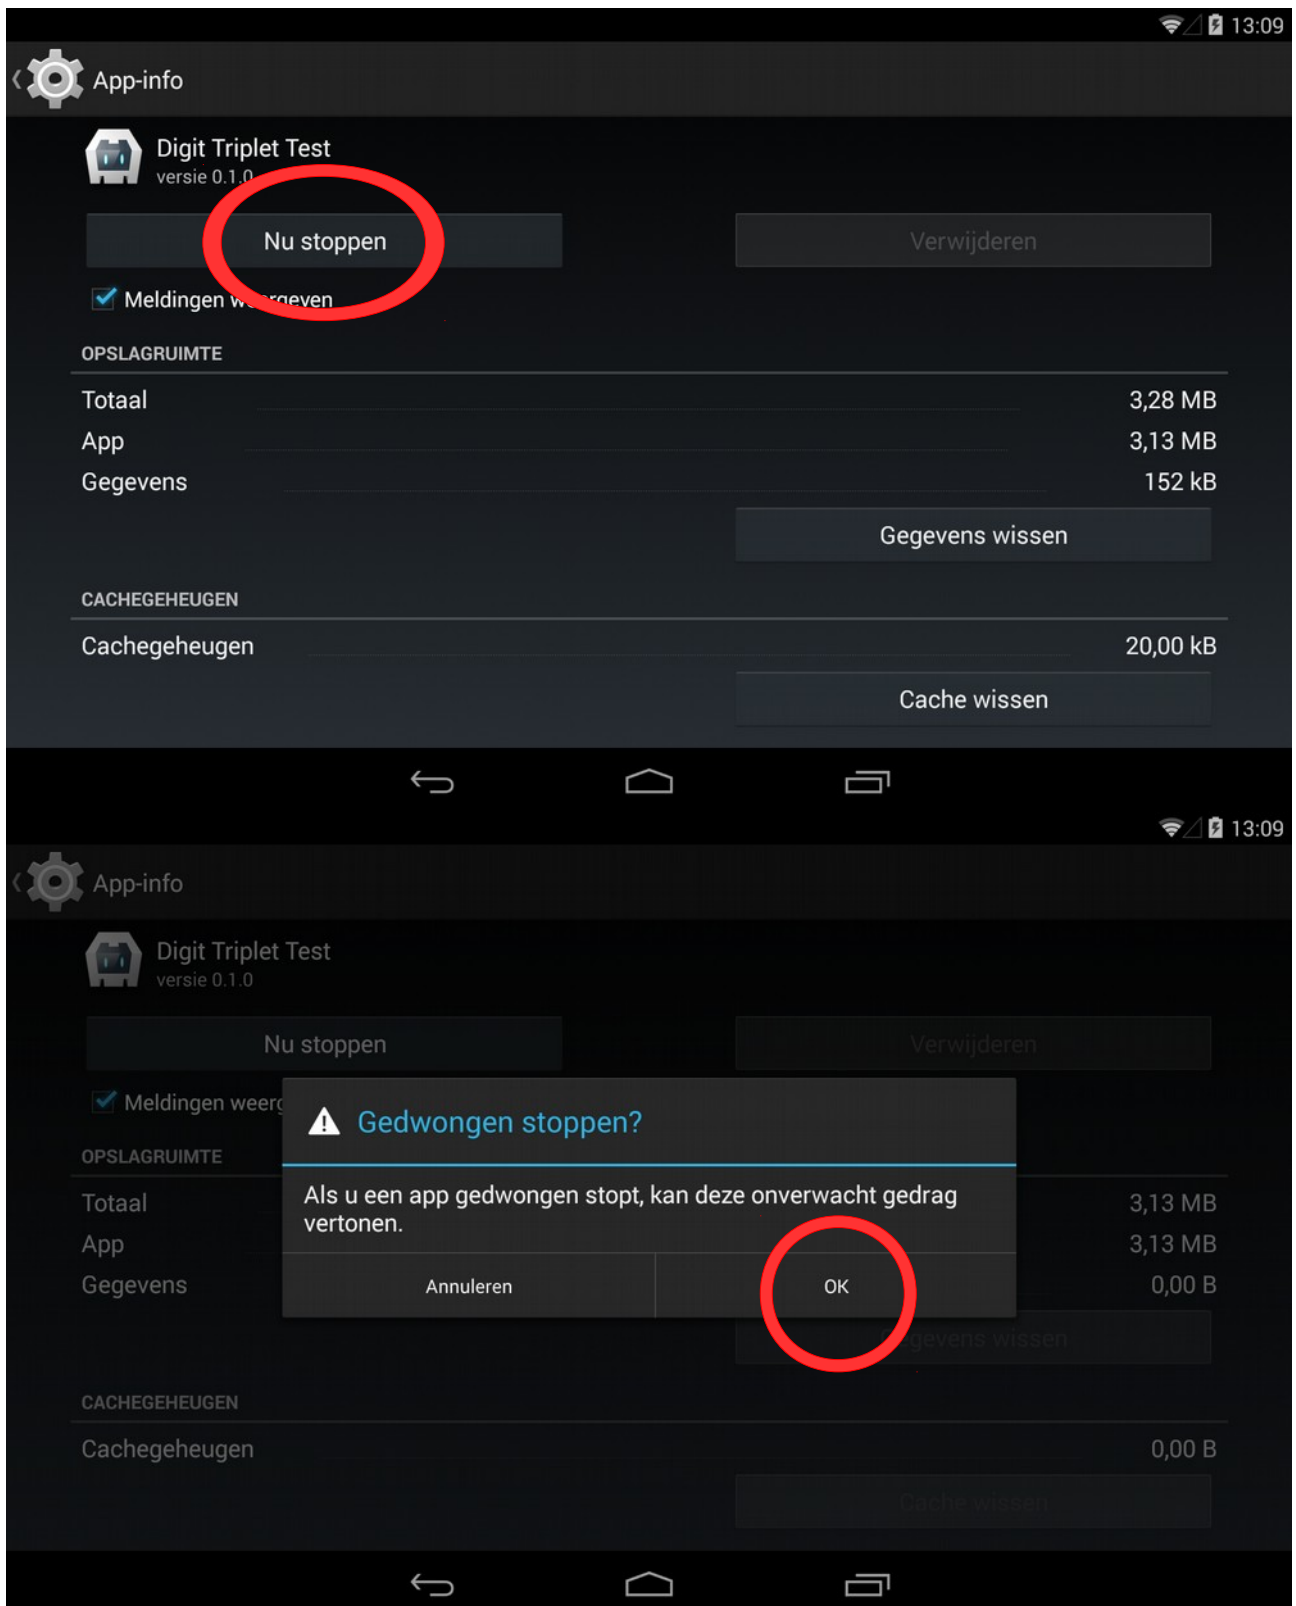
13:09

App-info

Digit Triplet Test
versie 0.1.0

Nu stoppen

Verwijderen

Meldingen w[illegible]rgeven

OPSLAGRUIMTE

| | |
|---|---|
| Totaal | 3,28 MB |
| App | 3,13 MB |
| Gegevens | 152 kB |

Gegevens wissen

CACHEGEHEUGEN

Cachegeheugen 20,00 kB

Cache wissen

13:09

App-info

Digit Triplet Test
versie 0.1.0

Nu stoppen

Verwijderen

Meldingen weer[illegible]

OPSLAGRUIMTE

Gedwongen stoppen?

Als u een app gedwongen stopt, kan deze onverwacht gedrag vertonen.

Annuleren

OK

| | |
|---|---|
| Totaal | 3,13 MB |
| App | 3,13 MB |
| Gegevens | 0,00 B |

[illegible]gevens wissen

CACHEGEHEUGEN

Cachegeheugen 0,00 B

Cache wissen